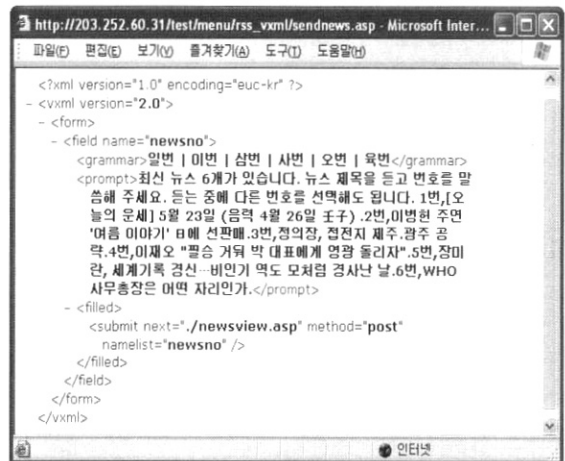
http://203.252.60.31/test/menu/rss_vxml/sendnews.asp - Microsoft Inter...

파일(F) 편집(E) 보기(V) 즐겨찾기(A) 도구(T) 도움말(H)

<?xml version="1.0" encoding="euc-kr" ?>
- <vxml version="2.0">
- <form>
- <field name="newsno">
<grammar>일번 | 이번 | 삼번 | 사번 | 오번 | 육번</grammar>
<prompt>최신 뉴스 6개가 있습니다. 뉴스 제목을 듣고 번호를 말씀해 주세요. 듣는 중에 다른 번호를 선택해도 됩니다. 1번,[오늘의 운세] 5월 23일 (음력 4월 26일 壬子) .2번,이병헌 주연 '여름 이야기' 日에 선판매.3번,정의장, 접전지 제주.광주 공략.4번,이재오 "필승 거뤄 박 대표에게 영광 돌리자".5번,장미란, 세계기록 경신…비인기 역도 모처럼 경사난 날.6번,WHO 사무총장은 어떤 자리인가.</prompt>
- <filled>
<submit next="./newsview.asp" method="post" namelist="newsno" />
</filled>
</field>
</form>
</vxml>

인터넷